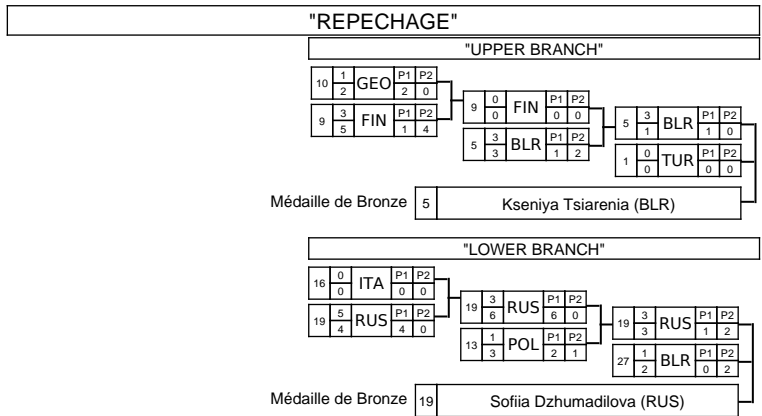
"REPECHAGE"

"UPPER BRANCH"

| | | | | |
|---|---|---|---|---|
| 10 | 1/2 | GEO | P1 2 | P2 0 |
| 9 | 3/5 | FIN | P1 1 | P2 4 |

| | | | | |
|---|---|---|---|---|
| 9 | 0/0 | FIN | P1 0 | P2 0 |
| 5 | 3/3 | BLR | P1 1 | P2 2 |

| | | | | |
|---|---|---|---|---|
| 5 | 3/1 | BLR | P1 1 | P2 0 |
| 1 | 0/0 | TUR | P1 0 | P2 0 |

Médaille de Bronze 5 Kseniya Tsiarenia (BLR)

"LOWER BRANCH"

| | | | | |
|---|---|---|---|---|
| 16 | 0/0 | ITA | P1 0 | P2 0 |
| 19 | 5/4 | RUS | P1 4 | P2 0 |

| | | | | |
|---|---|---|---|---|
| 19 | 3/6 | RUS | P1 6 | P2 0 |
| 13 | 1/3 | POL | P1 2 | P2 1 |

| | | | | |
|---|---|---|---|---|
| 19 | 3/3 | RUS | P1 1 | P2 2 |
| 27 | 1/2 | BLR | P1 0 | P2 2 |

Médaille de Bronze 19 Sofiia Dzhumadilova (RUS)